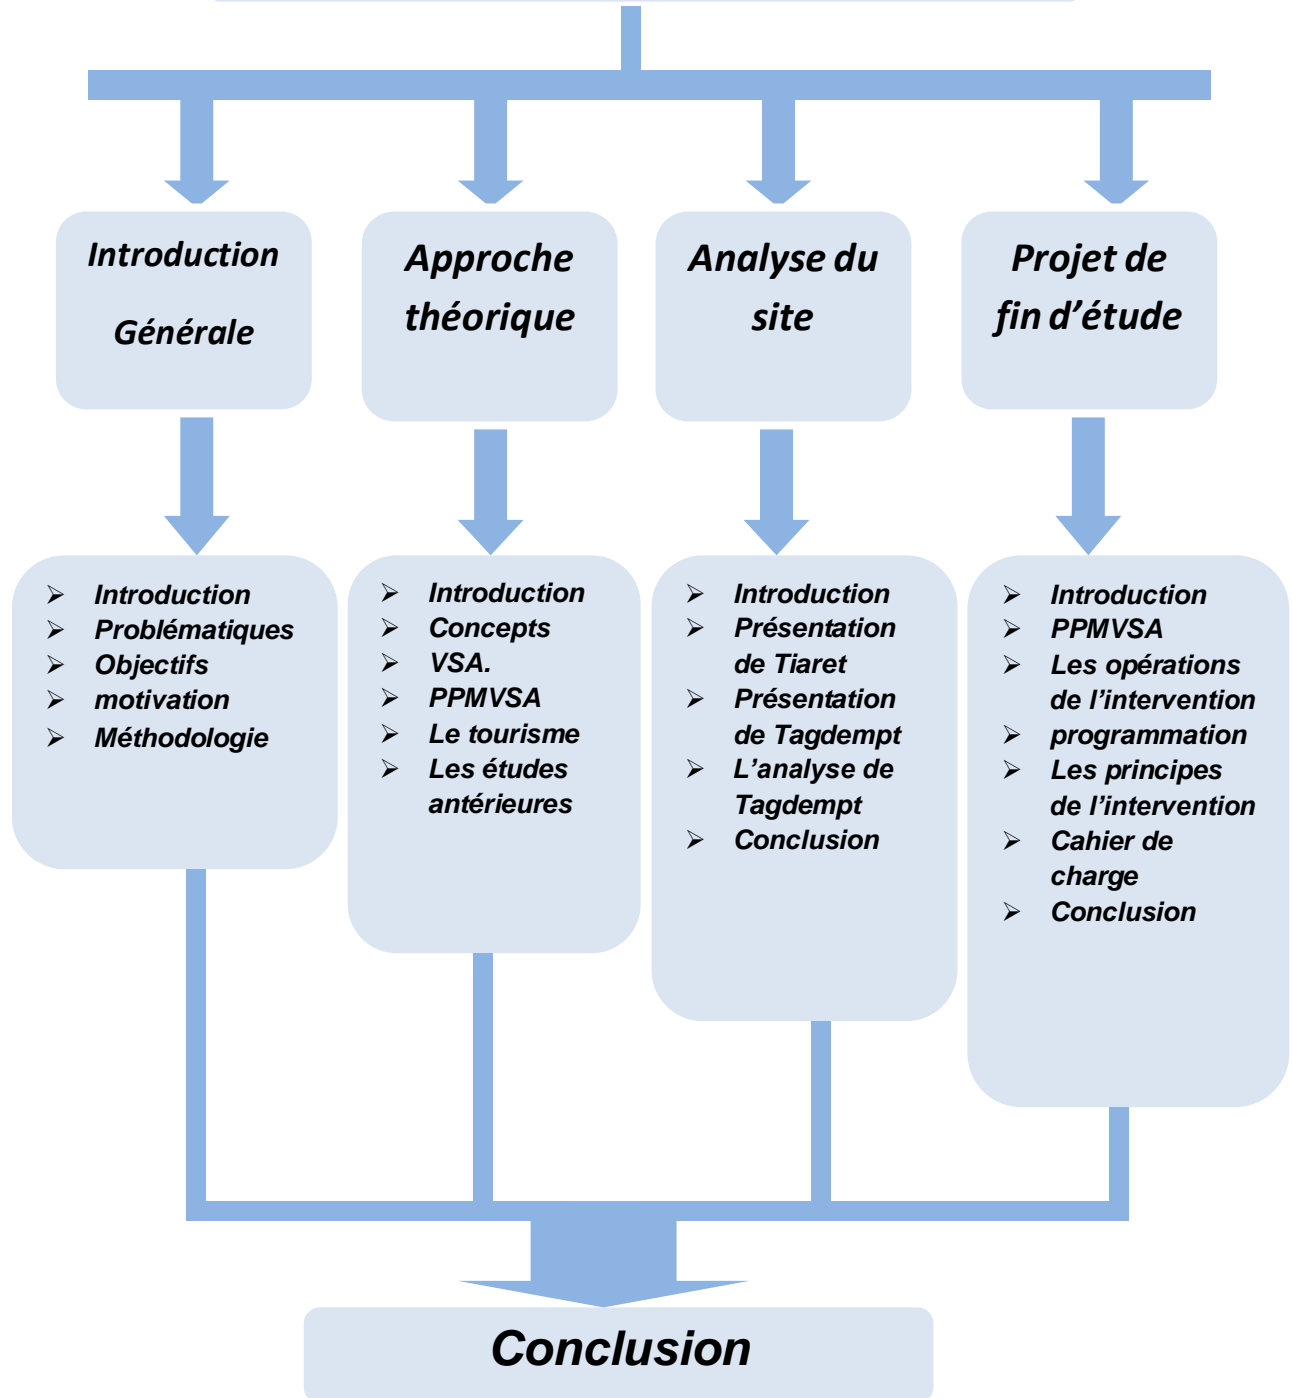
Introduction Générale

Approche théorique

Analyse du site

Projet de fin d'étude

- Introduction
- Problématiques
- Objectifs
- motivation
- Méthodologie

- Introduction
- Concepts
- VSA.
- PPMVSA
- Le tourisme
- Les études antérieures

- Introduction
- Présentation de Tiaret
- Présentation de Tagdempt
- L'analyse de Tagdempt
- Conclusion

- Introduction
- PPMVSA
- Les opérations de l'intervention
- programmation
- Les principes de l'intervention
- Cahier de charge
- Conclusion

Conclusion